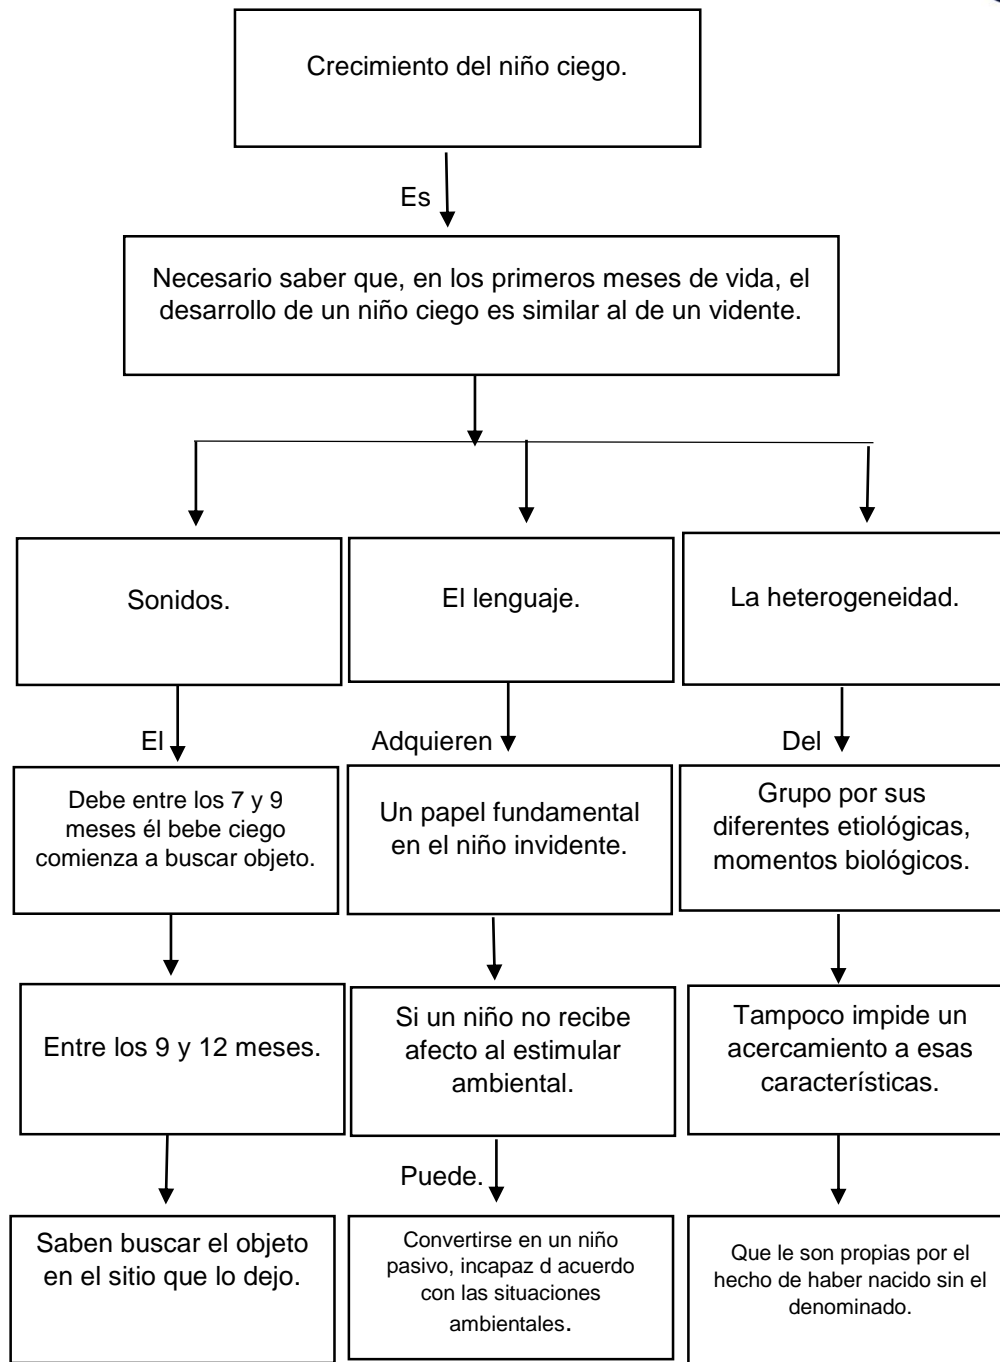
Crecimiento del niño ciego.

Es

Necesario saber que, en los primeros meses de vida, el desarrollo de un niño ciego es similar al de un vidente.

Sonidos.

El lenguaje.

La heterogeneidad.

El

Adquieren

Del

Debe entre los 7 y 9 meses él bebe ciego comienza a buscar objeto.

Un papel fundamental en el niño invidente.

Grupo por sus diferentes etiológicas, momentos biológicos.

Entre los 9 y 12 meses.

Si un niño no recibe afecto al estimular ambiental.

Tampoco impide un acercamiento a esas características.

Puede.

Saben buscar el objeto en el sitio que lo dejo.

Convertirse en un niño pasivo, incapaz d acuerdo con las situaciones ambientales.

Que le son propias por el hecho de haber nacido sin el denominado.